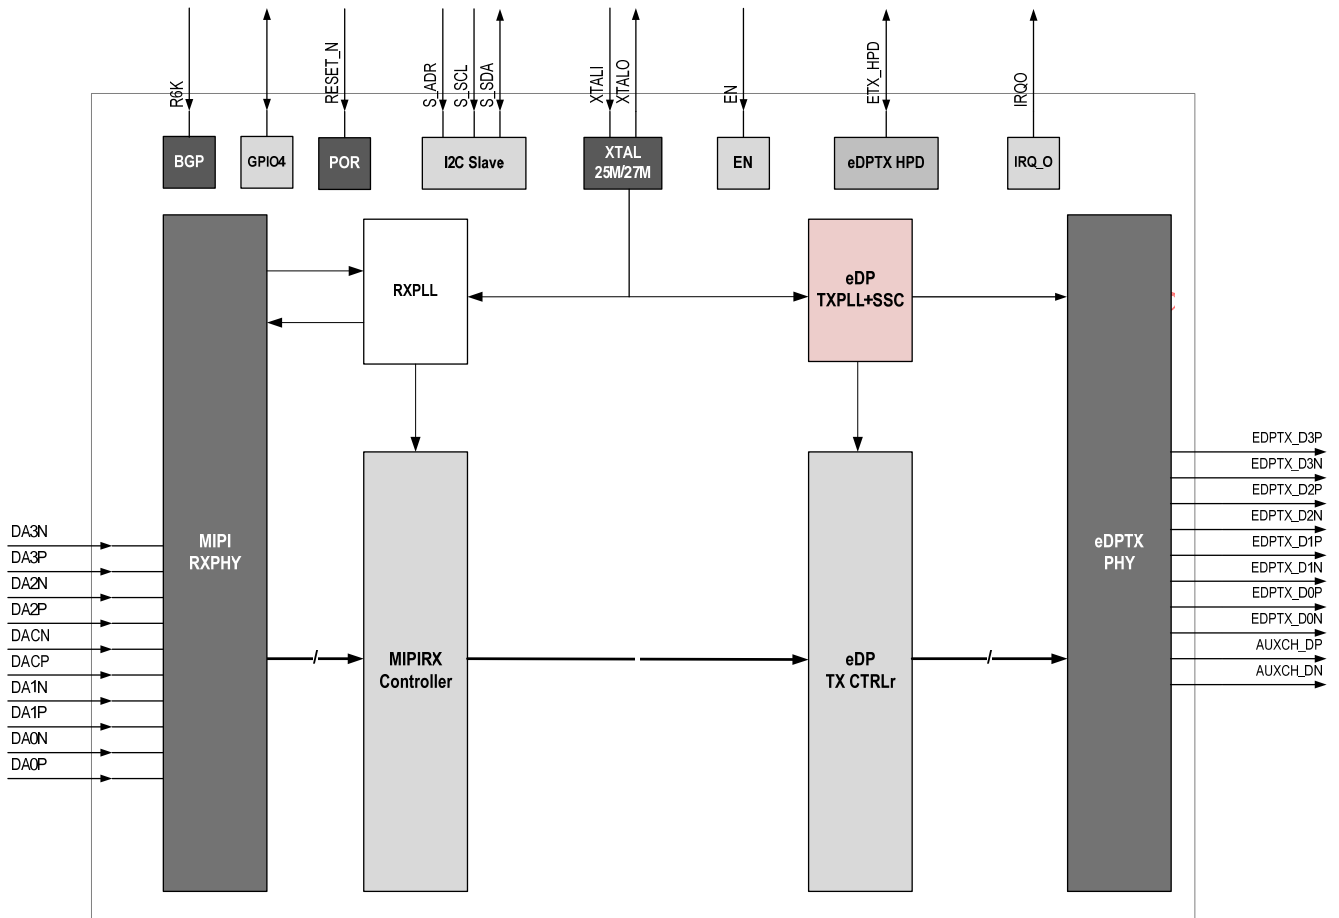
R6K
GPIO4
RESET_N
S_ADR
S_SCL
S_SDA
XTALI
XTALO
EN
ETX_HPD
IRQO

BGP
GPIO4
POR
I2C Slave
XTAL 25M/27M
EN
eDPTX HPD
IRQ_O

RXPLL
eDP TXPLL+SSC

MIPI RXPHY
MIPIRX Controller
eDP TX CTRLr
eDPTX PHY

DA3N
DA3P
DA2N
DA2P
DACN
DACP
DA1N
DA1P
DA0N
DA0P

EDPTX_D3P
EDPTX_D3N
EDPTX_D2P
EDPTX_D2N
EDPTX_D1P
EDPTX_D1N
EDPTX_D0P
EDPTX_D0N
AUXCH_DP
AUXCH_DN